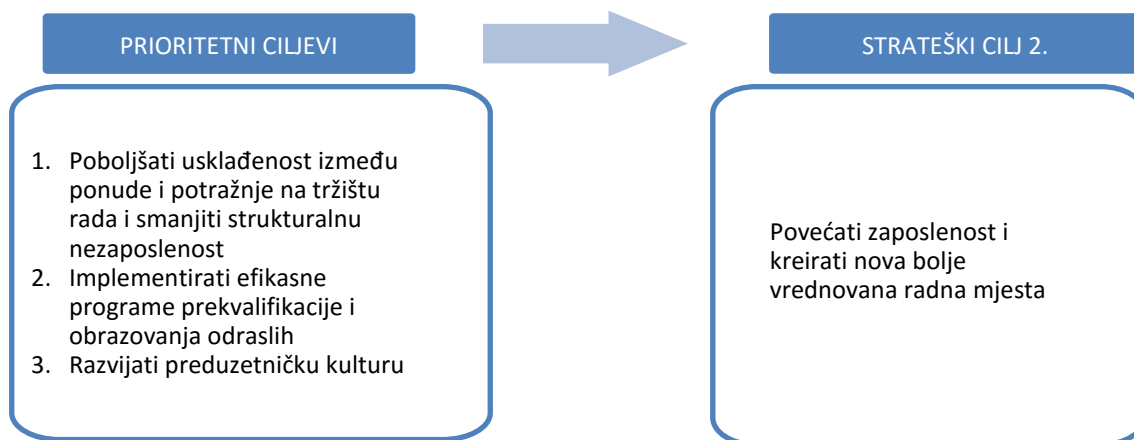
PRIORITETNI CILJEVI

1. Poboljšati usklađenost između ponude i potražnje na tržištu rada i smanjiti strukturalnu nezaposlenost
2. Implementirati efikasne programe prekvalifikacije i obrazovanja odraslih
3. Razvijati preduzetničku kulturu

STRATEŠKI CILJ 2.

Povećati zaposlenost i kreirati nova bolje vrednovana radna mjesta